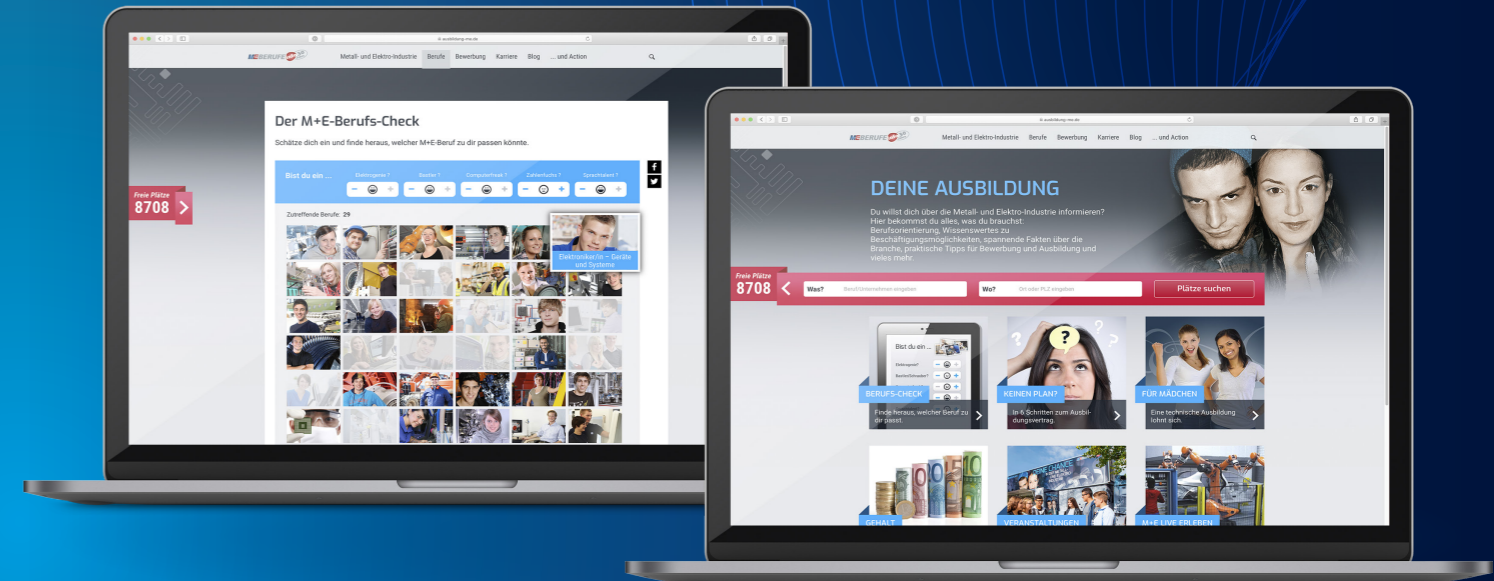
M+E BERUFE

Metall- und Elektro-Industrie Berufe Bewerbung Karriere Blog ... und Action

Der M+E-Berufs-Check

Schätze dich ein und finde heraus, welcher M+E-Beruf zu dir passen könnte.

Bist du ein ...

Elektrogenie ? Bastler ? Computerfreak ? Zahlenfuchs ? Sprachtalent ?

Freie Plätze
8708

Zutreffende Berufe: 29

Elektroniker/in – Geräte und Systeme

M+E BERUFE

Metall- und Elektro-Industrie Berufe Bewerbung Karriere Blog ... und Action

DEINE AUSBILDUNG

Du willst dich über die Metall- und Elektro-Industrie informieren? Hier bekommst du alles, was du brauchst: Berufsorientierung, Wissenswertes zu Beschäftigungsmöglichkeiten, spannende Fakten über die Branche, praktische Tipps für Bewerbung und Ausbildung und vieles mehr.

Freie Plätze
8708

Was? Beruf/Unternehmen eingeben

Wo? Ort oder PLZ eingeben

Plätze suchen

Bist du ein ...

BERUFS-CHECK
Finde heraus, welcher Beruf zu dir passt.

KEINEN PLAN?
In 6 Schritten zum Ausbildungsvertrag.

FÜR MÄDCHEN
Eine technische Ausbildung lohnt sich.

GEHALT

VERANSTALTUNGEN

M+E LIVE ERLEBEN